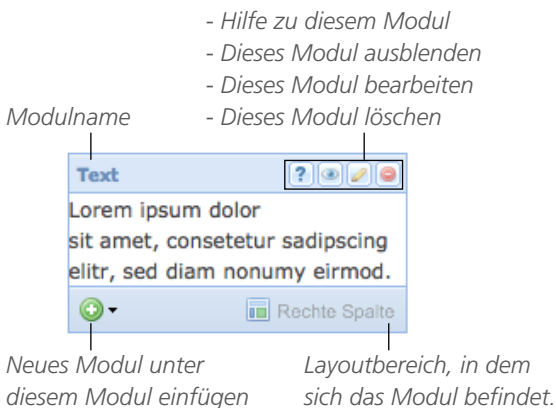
- Hilfe zu diesem Modul
- Dieses Modul ausblenden
- Dieses Modul bearbeiten
- Dieses Modul löschen

Modulname

Text

?

Lorem ipsum dolor sit amet, consetetur sadipscing elitr, sed diam nonumy eirmod.

Rechte Spalte

Neues Modul unter diesem Modul einfügen

Layoutbereich, in dem sich das Modul befindet.